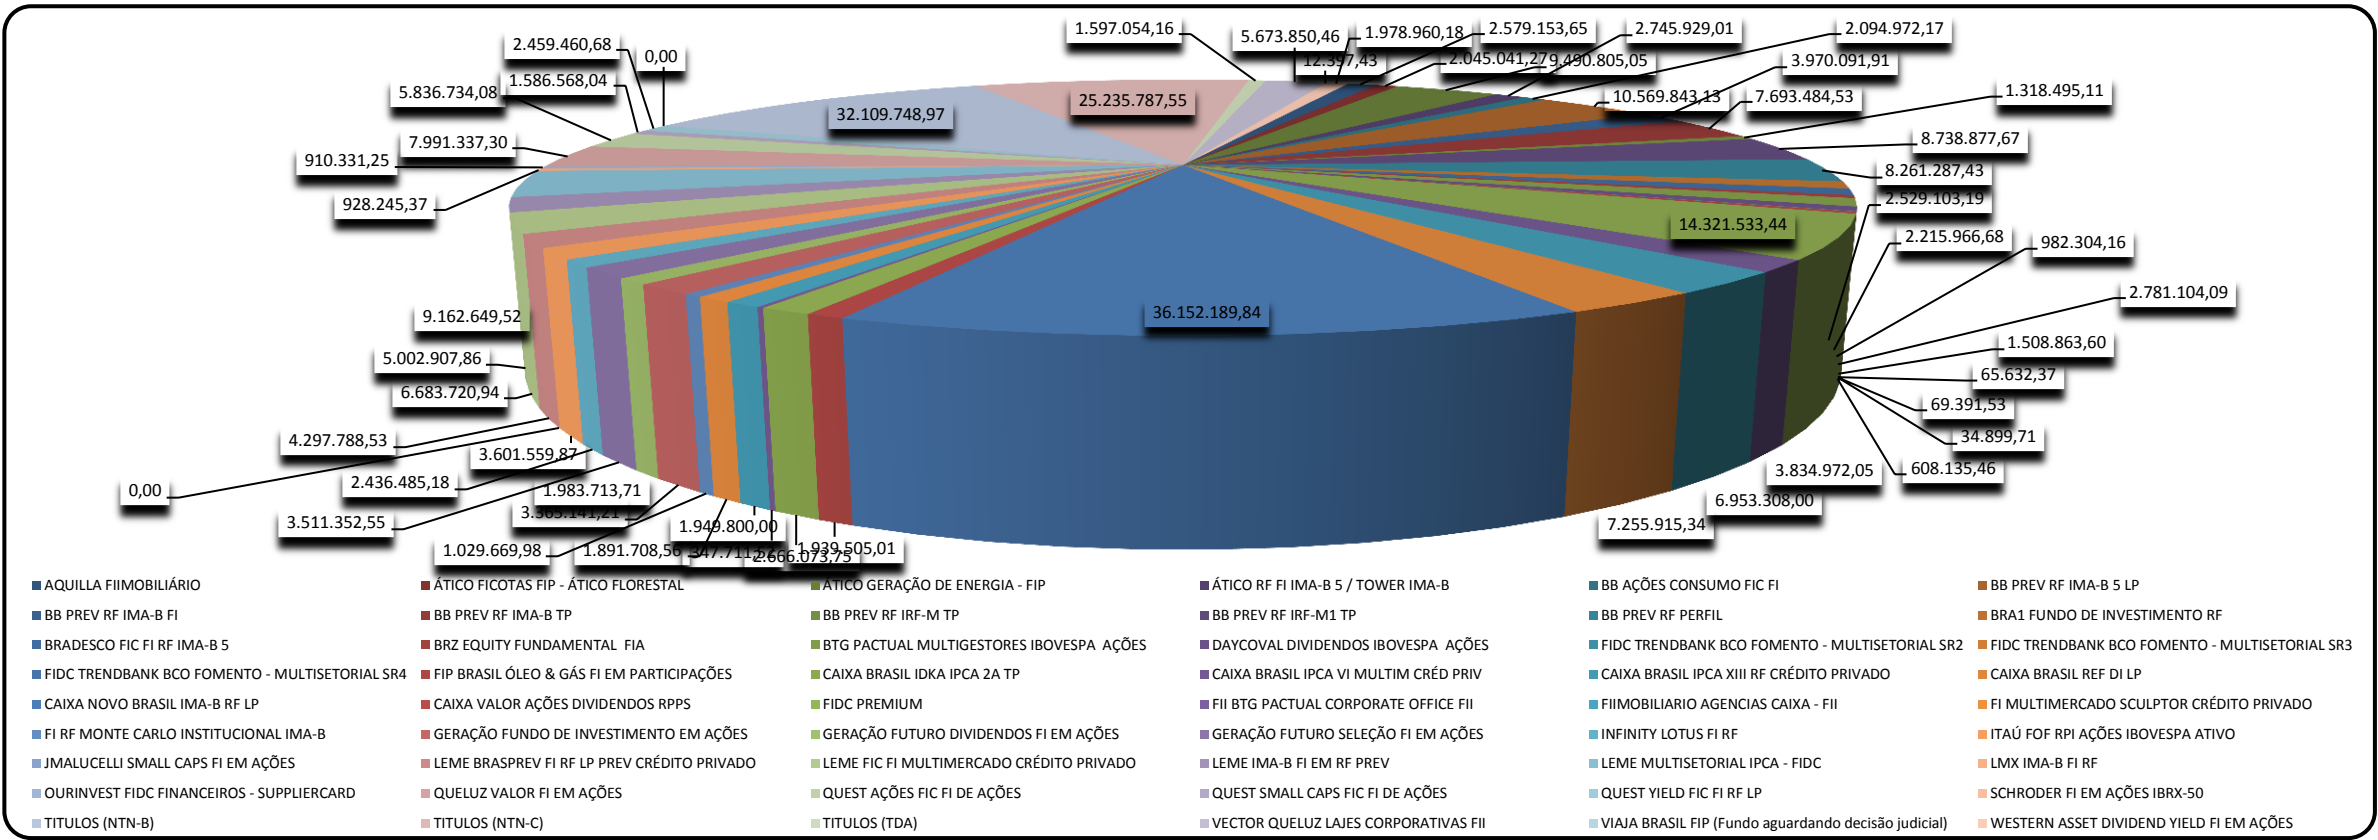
1.597.054,16
5.673.850,46
1.978.960,18
2.579.153,65
2.745.929,01
2.094.972,17
2.459.460,68
0,00
12.397,43
2.045.041,27
9.490.805,05
3.970.091,91
1.586.568,04
5.836.734,08
10.569.843,13
7.693.484,53
1.318.495,11
32.109.748,97
25.235.787,55
7.991.337,30
8.738.877,67
910.331,25
8.261.287,43
928.245,37
2.529.103,19
14.321.533,44
2.215.966,68
982.304,16
2.781.104,09
9.162.649,52
36.152.189,84
1.508.863,60
5.002.907,86
65.632,37
6.683.720,94
69.391,53
34.899,71
4.297.788,53
608.135,46
3.601.559,87
3.834.972,05
2.436.485,18
6.953.308,00
0,00
1.983.713,71
7.255.915,34
3.363.141,21
3.511.352,55
1.949.800,00
1.029.669,98
1.891.708,56
347.711
1.939.505,01
2.666.073,75

AQUILLA FIIMOBILIÁRIO
ÁTICO FICOTAS FIP - ÁTICO FLORESTAL
ÁTICO GERAÇÃO DE ENERGIA - FIP
ÁTICO RF FI IMA-B 5 / TOWER IMA-B
BB AÇÕES CONSUMO FIC FI
BB PREV RF IMA-B 5 LP
BB PREV RF IMA-B FI
BB PREV RF IMA-B TP
BB PREV RF IRF-M TP
BB PREV RF IRF-M1 TP
BB PREV RF PERFIL
BRA1 FUNDO DE INVESTIMENTO RF
BRADESCO FIC FI RF IMA-B 5
BRZ EQUITY FUNDAMENTAL FIA
BTG PACTUAL MULTIGESTORES IBOVESPA AÇÕES
DAYCOVAL DIVIDENDOS IBOVESPA AÇÕES
FIDC TRENDBANK BCO FOMENTO - MULTISETORIAL SR2
FIDC TRENDBANK BCO FOMENTO - MULTISETORIAL SR3
FIDC TRENDBANK BCO FOMENTO - MULTISETORIAL SR4
FIP BRASIL ÓLEO & GÁS FI EM PARTICIPAÇÕES
CAIXA BRASIL IDKA IPCA 2A TP
CAIXA BRASIL IPCA VI MULTIM CRÉD PRIV
CAIXA BRASIL IPCA XIII RF CRÉDITO PRIVADO
CAIXA BRASIL REF DI LP
CAIXA NOVO BRASIL IMA-B RF LP
CAIXA VALOR AÇÕES DIVIDENDOS RPPS
FIDC PREMIUM
FII BTG PACTUAL CORPORATE OFFICE FII
FIIMOBILIARIO AGENCIAS CAIXA - FII
FI MULTIMERCADO SCULPTOR CRÉDITO PRIVADO
FI RF MONTE CARLO INSTITUCIONAL IMA-B
GERAÇÃO FUNDO DE INVESTIMENTO EM AÇÕES
GERAÇÃO FUTURO DIVIDENDOS FI EM AÇÕES
GERAÇÃO FUTURO SELEÇÃO FI EM AÇÕES
INFINITY LOTUS FI RF
ITAÚ FOF RPI AÇÕES IBOVESPA ATIVO
JMALUCELLI SMALL CAPS FI EM AÇÕES
LEME BRASPREV FI RF LP PREV CRÉDITO PRIVADO
LEME FIC FI MULTIMERCADO CRÉDITO PRIVADO
LEME IMA-B FI EM RF PREV
LEME MULTISETORIAL IPCA - FIDC
LMX IMA-B FI RF
OURINVEST FIDC FINANCEIROS - SUPPLIERCARD
QUELUZ VALOR FI EM AÇÕES
QUEST AÇÕES FIC FI DE AÇÕES
QUEST SMALL CAPS FIC FI DE AÇÕES
QUEST YIELD FIC FI RF LP
SCHRODER FI EM AÇÕES IBRX-50
TITULOS (NTN-B)
TITULOS (NTN-C)
TITULOS (TDA)
VECTOR QUELUZ LAJES CORPORATIVAS FII
VIAJA BRASIL FIP (Fundo aguardando decisão judicial)
WESTERN ASSET DIVIDEND YIELD FI EM AÇÕES